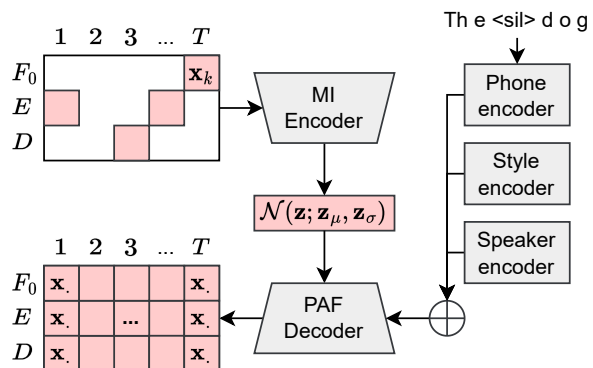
1 2 3 ... $T$

$F_0$ $\mathbf{x}_k$
$E$
$D$

MI Encoder

$\mathcal{N}(\mathbf{z}; \mathbf{z}_\mu, \mathbf{z}_\sigma)$

Th e <sil> d o g

Phone encoder

Style encoder

Speaker encoder

1 2 3 ... $T$

| | | | | | |
|---|---|---|---|---|---|
| $F_0$ | $\mathbf{x}_.$ | | | | $\mathbf{x}_.$ |
| $E$ | $\mathbf{x}_.$ | | ... | | $\mathbf{x}_.$ |
| $D$ | $\mathbf{x}_.$ | | | | $\mathbf{x}_.$ |

PAF Decoder